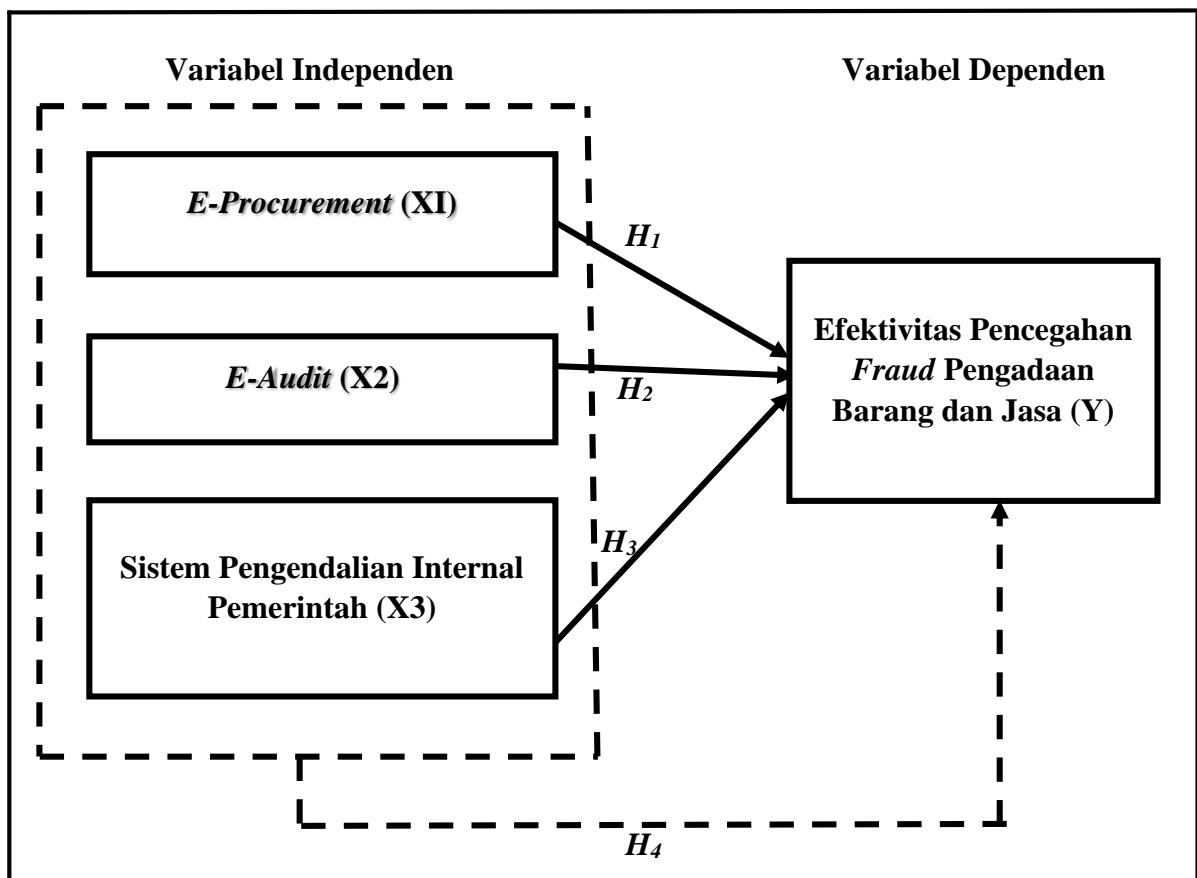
Variabel Independen

Variabel Dependen

E-Procurement (XI)

E-Audit (X2)

Sistem Pengendalian Internal Pemerintah (X3)

$H_1$

$H_2$

$H_3$

Efektivitas Pencegahan Fraud Pengadaan Barang dan Jasa (Y)

$H_4$